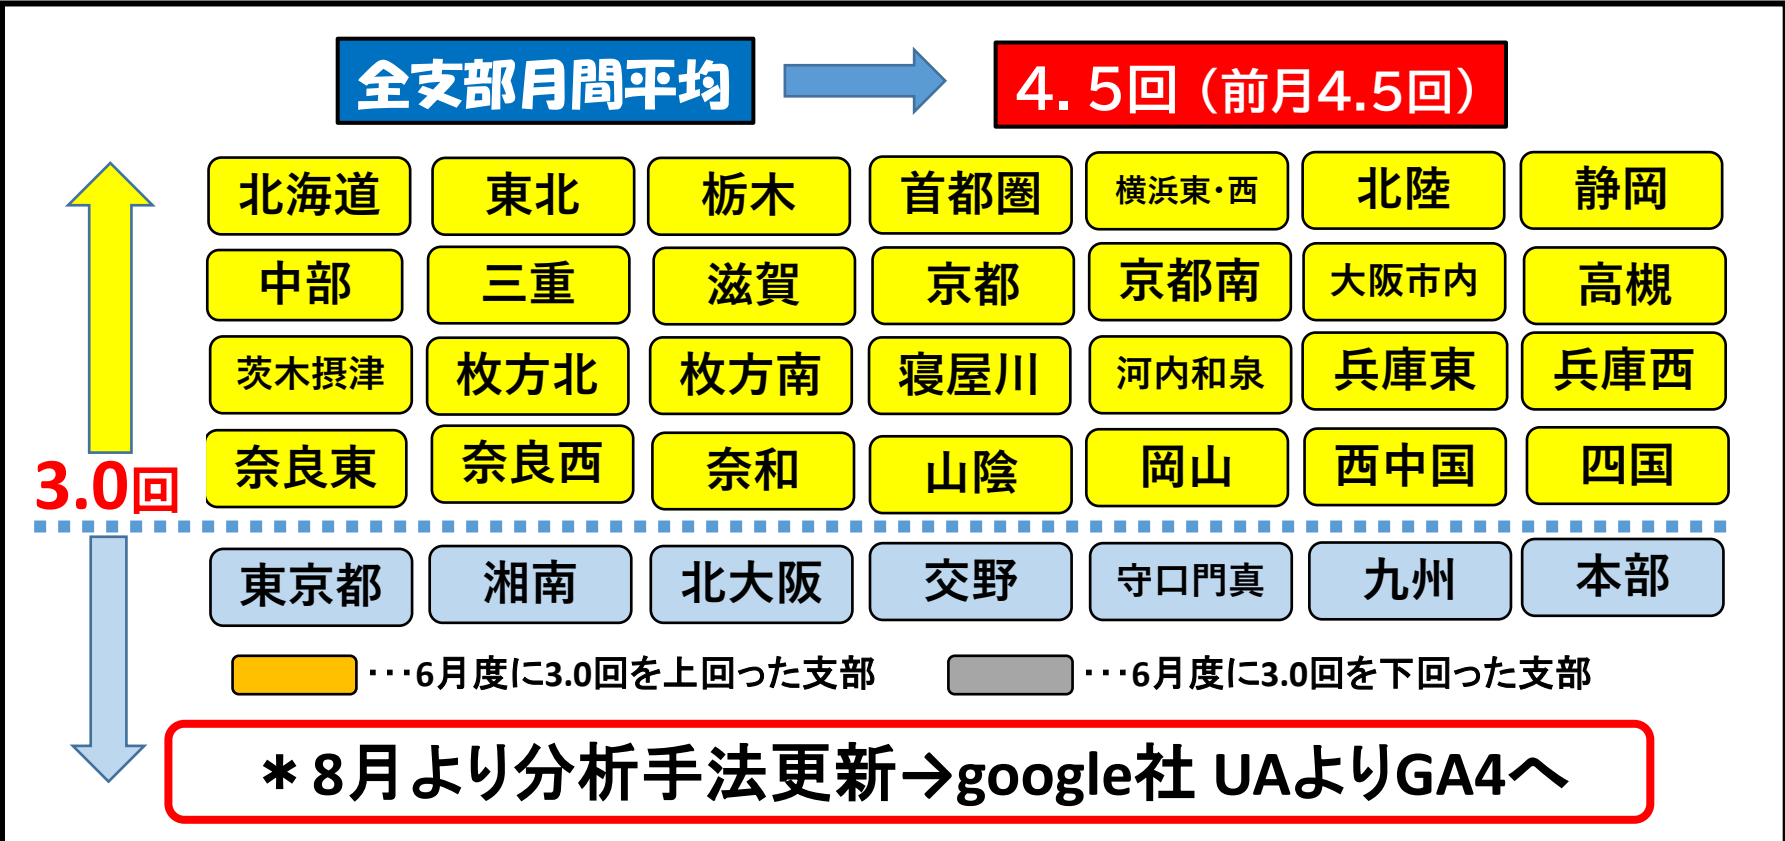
全支部月間平均

4.5回（前月4.5回）

3.0回

| 北海道 | 東北 | 栃木 | 首都圏 | 横浜東・西 | 北陸 | 静岡 |
|---|---|---|---|---|---|---|
| 中部 | 三重 | 滋賀 | 京都 | 京都南 | 大阪市内 | 高槻 |
| 茨木摂津 | 枚方北 | 枚方南 | 寝屋川 | 河内和泉 | 兵庫東 | 兵庫西 |
| 奈良東 | 奈良西 | 奈和 | 山陰 | 岡山 | 西中国 | 四国 |

| 東京都 | 湘南 | 北大阪 | 交野 | 守口門真 | 九州 | 本部 |
|---|---|---|---|---|---|---|

・・・6月度に3.0回を上回った支部

・・・6月度に3.0回を下回った支部

＊8月より分析手法更新→google社 UAよりGA4へ